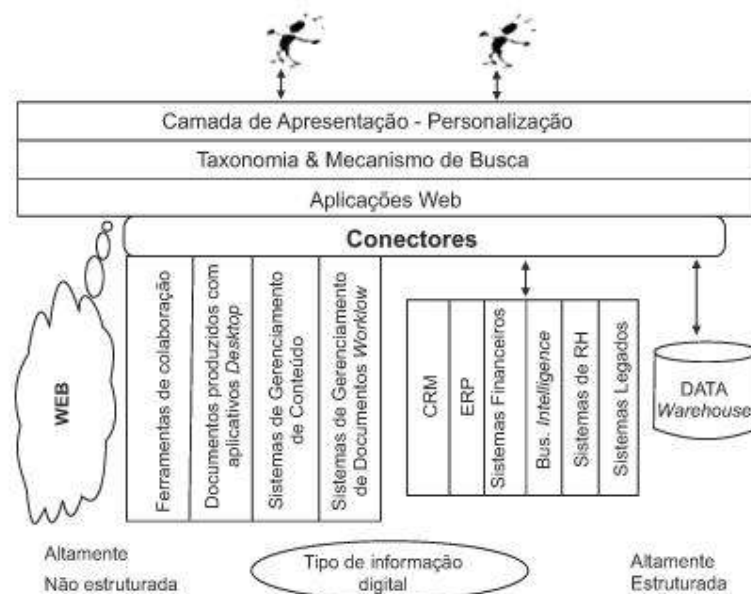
Camada de Apresentação - Personalização

Taxonomia & Mecanismo de Busca

Aplicações Web

Conectores

WEB

Ferramentas de colaboração

Documentos produzidos com aplicativos *Desktop*

Sistemas de Gerenciamento de Conteúdo

Sistemas de Gerenciamento de Documentos *Worklow*

CRM

ERP

Sistemas Financeiros

Bus. *Intelligence*

Sistemas de RH

Sistemas Legados

DATA *Warehouse*

Altamente Não estruturada

Tipo de informação digital

Altamente Estruturada